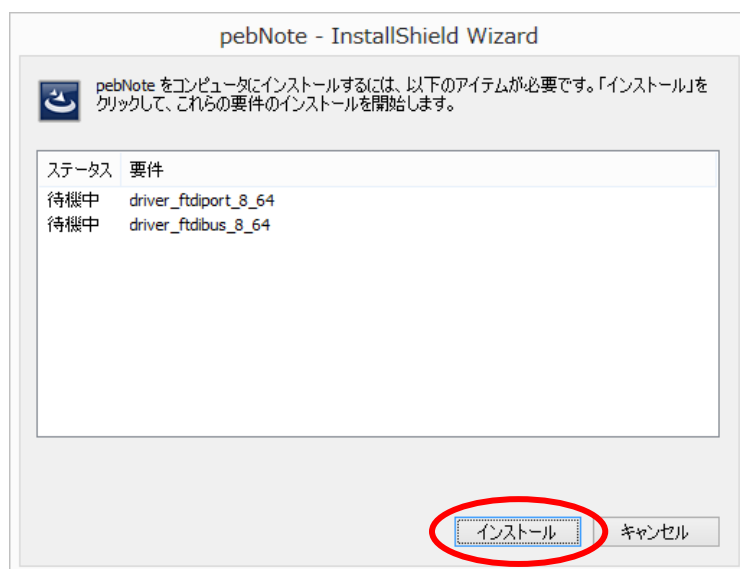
pebNote - InstallShield Wizard

pebNote をコンピュータにインストールするには、以下のアイテムが必要です。「インストール」をクリックして、これらの要件のインストールを開始します。

| ステータス | 要件 |
|---|---|
| 待機中 | driver_ftdiport_8_64 |
| 待機中 | driver_ftdibus_8_64 |

インストール
キャンセル